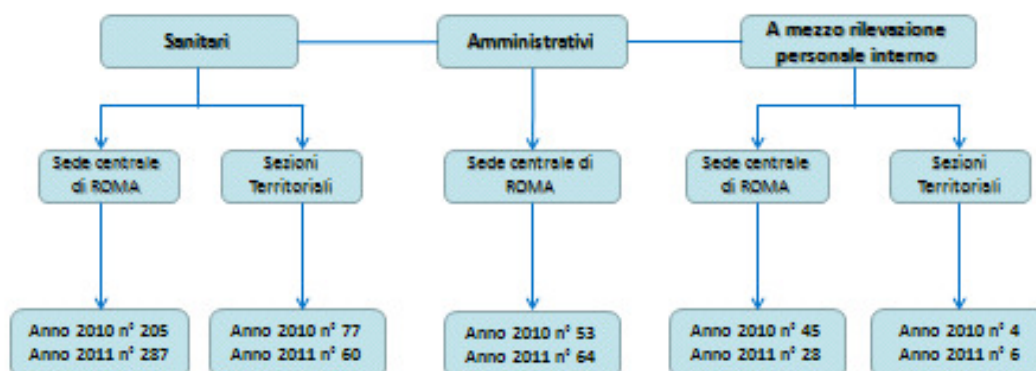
Sanitari

Amministrativi

A mezzo rilevazione personale interno

Sede centrale di ROMA

Sezioni Territoriali

Sede centrale di ROMA

Sede centrale di ROMA

Sezioni Territoriali

Anno 2010 n° 205
Anno 2011 n° 287

Anno 2010 n° 77
Anno 2011 n° 60

Anno 2010 n° 53
Anno 2011 n° 64

Anno 2010 n° 45
Anno 2011 n° 28

Anno 2010 n° 4
Anno 2011 n° 6